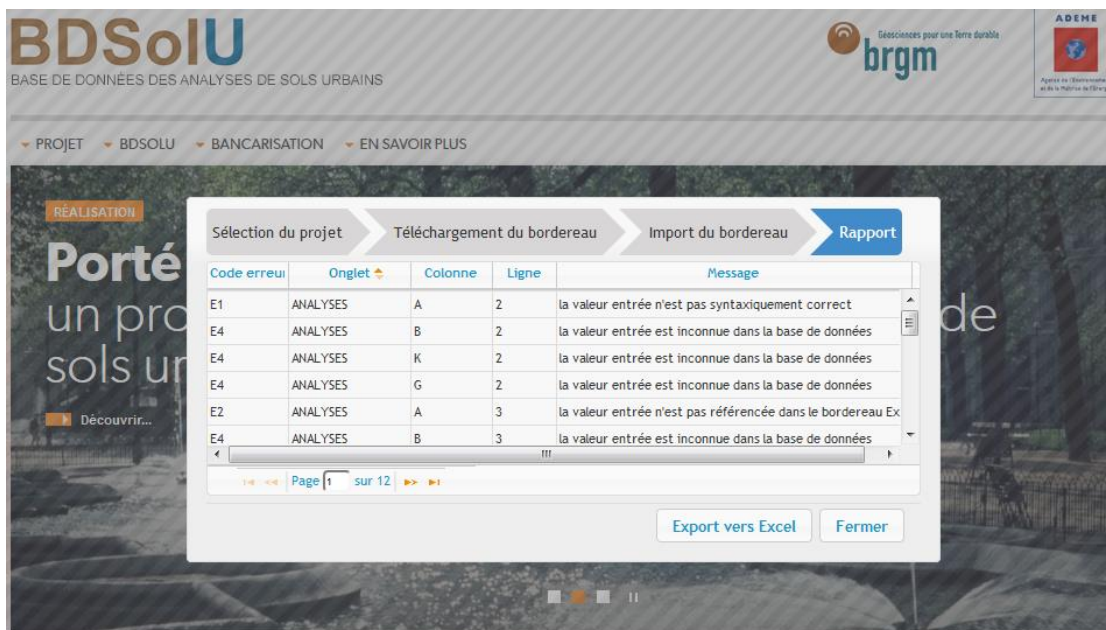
BDSolU
BASE DE DONNÉES DES ANALYSES DE SOLS URBAINS

brgm
Géosciences pour une Terre durable

ADEME
Agence de l'Environnement et de la Maîtrise de l'Énergie

PROJET   BDSOLU   BANCARISATION   EN SAVOIR PLUS

RÉALISATION
Porté
un pro de
sols ur
Découvrir...

Sélection du projet | Téléchargement du bordereau | Import du bordereau | Rapport

| Code erreur | Onglet | Colonne | Ligne | Message |
|---|---|---|---|---|
| E1 | ANALYSES | A | 2 | la valeur entrée n'est pas syntaxiquement correct |
| E4 | ANALYSES | B | 2 | la valeur entrée est inconnue dans la base de données |
| E4 | ANALYSES | K | 2 | la valeur entrée est inconnue dans la base de données |
| E4 | ANALYSES | G | 2 | la valeur entrée est inconnue dans la base de données |
| E2 | ANALYSES | A | 3 | la valeur entrée n'est pas référencée dans le bordereau Ex |
| E4 | ANALYSES | B | 3 | la valeur entrée est inconnue dans la base de données |

Page 1 sur 12

Export vers Excel   Fermer